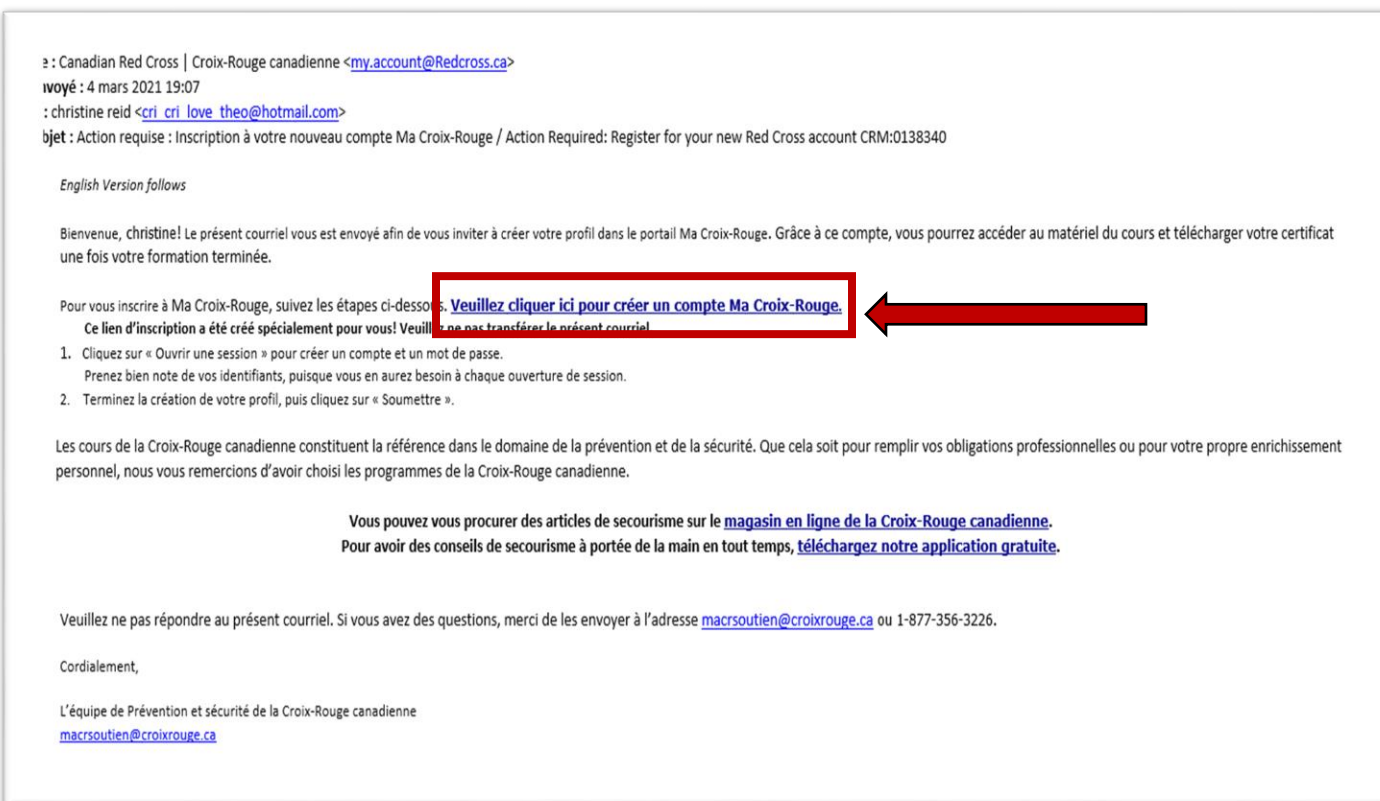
e : Canadian Red Cross | Croix-Rouge canadienne <my.account@Redcross.ca>
ıvoyé : 4 mars 2021 19:07
: christine reid <cri_cri_love_theo@hotmail.com>
bjet : Action requise : Inscription à votre nouveau compte Ma Croix-Rouge / Action Required: Register for your new Red Cross account CRM:0138340

English Version follows

Bienvenue, christine! Le présent courriel vous est envoyé afin de vous inviter à créer votre profil dans le portail Ma Croix-Rouge. Grâce à ce compte, vous pourrez accéder au matériel du cours et télécharger votre certificat une fois votre formation terminée.

Pour vous inscrire à Ma Croix-Rouge, suivez les étapes ci-dessous. Veuillez cliquer ici pour créer un compte Ma Croix-Rouge.
Ce lien d'inscription a été créé spécialement pour vous! Veuillez ne pas transférer le présent courriel
1. Cliquez sur « Ouvrir une session » pour créer un compte et un mot de passe.
Prenez bien note de vos identifiants, puisque vous en aurez besoin à chaque ouverture de session.
2. Terminez la création de votre profil, puis cliquez sur « Soumettre ».

Les cours de la Croix-Rouge canadienne constituent la référence dans le domaine de la prévention et de la sécurité. Que cela soit pour remplir vos obligations professionnelles ou pour votre propre enrichissement personnel, nous vous remercions d'avoir choisi les programmes de la Croix-Rouge canadienne.

Vous pouvez vous procurer des articles de secourisme sur le magasin en ligne de la Croix-Rouge canadienne.
Pour avoir des conseils de secourisme à portée de la main en tout temps, téléchargez notre application gratuite.

Veuillez ne pas répondre au présent courriel. Si vous avez des questions, merci de les envoyer à l'adresse macrsoutien@croixrouge.ca ou 1-877-356-3226.

Cordialement,

L'équipe de Prévention et sécurité de la Croix-Rouge canadienne
macrsoutien@croixrouge.ca